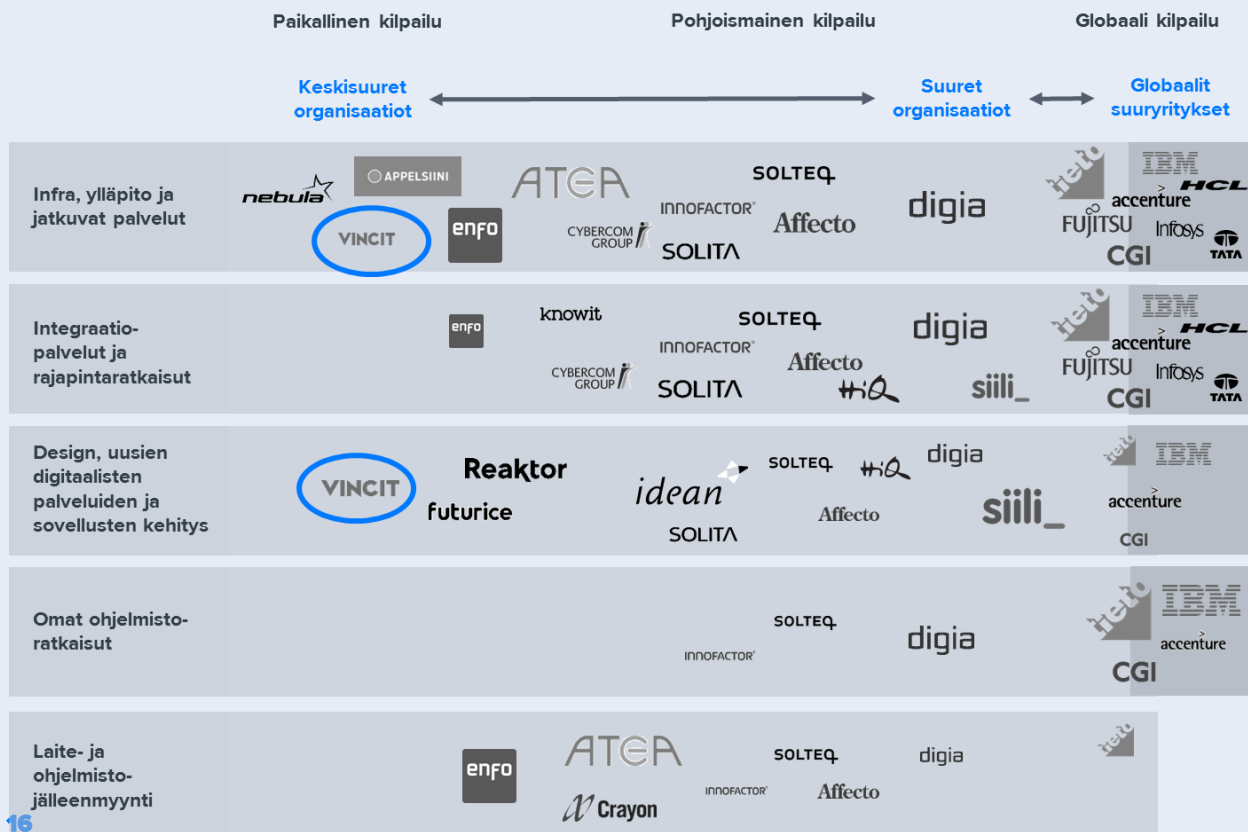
Paikallinen kilpailu

Pohjoismainen kilpailu

Globaali kilpailu

Keskisuuret organisaatiot

Suuret organisaatiot

Globaalit suuryritykset

Infra, ylläpito ja jatkuvat palvelut

nebula APPELSIINI ATEA SOLTEQ digia VINCIT enfo INNOFACTOR® Affecto CYBERCOM GROUP SOLITA tieto IBM accenture HCL FUJITSU Infosys CGI TATA

Integraatiopalvelut ja rajapintaratkaisut

enfo knowit SOLTEQ digia INNOFACTOR® Affecto CYBERCOM GROUP SOLITA HiQ siili_ tieto IBM accenture HCL FUJITSU Infosys CGI TATA

Design, uusien digitaalisten palveluiden ja sovellusten kehitys

VINCIT Reaktor futurice idean SOLTEQ HiQ digia SOLITA Affecto siili_ tieto IBM accenture CGI

Omat ohjelmistoratkaisut

SOLTEQ digia INNOFACTOR® tieto IBM accenture CGI

Laite- ja ohjelmistojälleenmyynti

enfo ATEA SOLTEQ digia INNOFACTOR® Affecto Crayon tieto

16